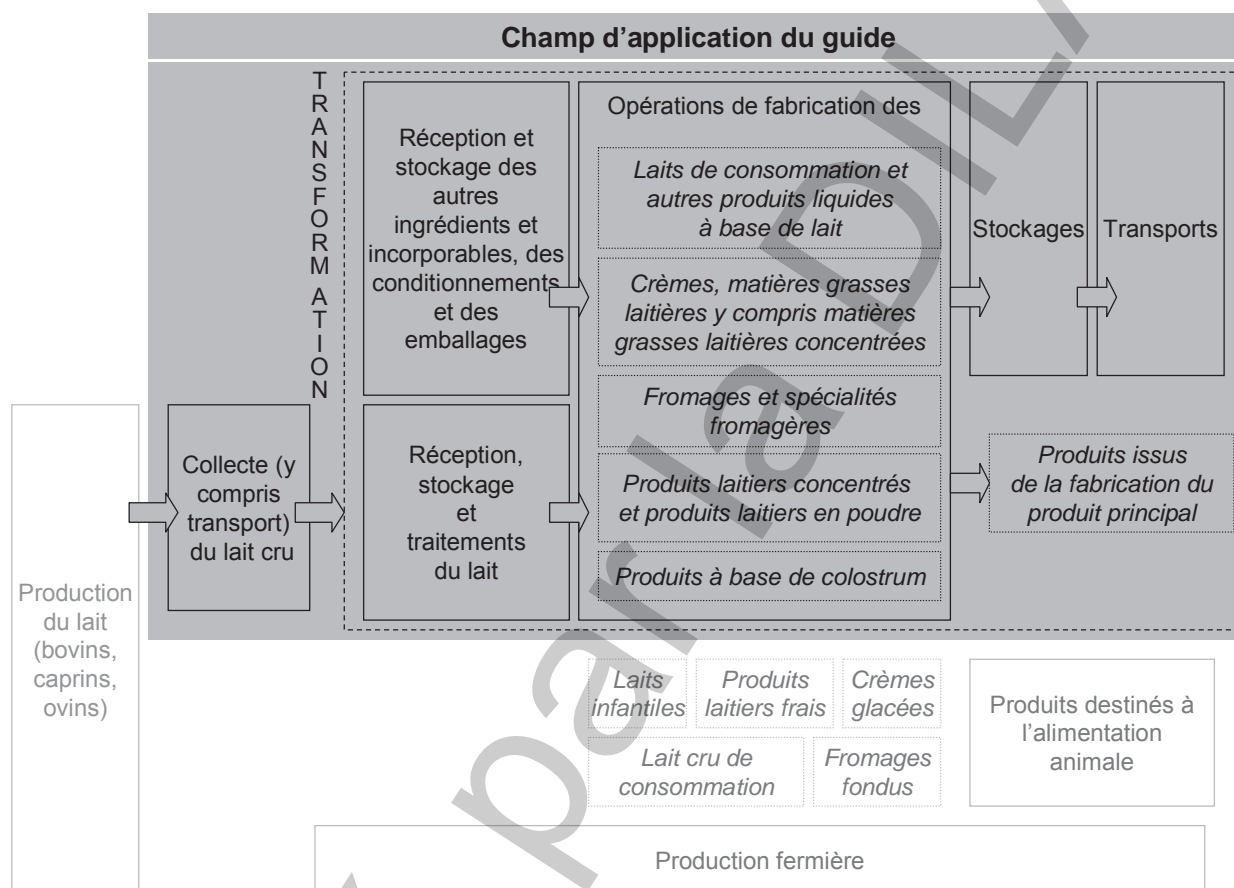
Champ d'application du guide

TRANSFORMATION

Réception et stockage des autres ingrédients et incorporables, des conditionnements et des emballages

Opérations de fabrication des

*Laits de consommation et autres produits liquides à base de lait*

*Crèmes, matières grasses laitières y compris matières grasses laitières concentrées*

*Fromages et spécialités fromagères*

*Produits laitiers concentrés et produits laitiers en poudre*

*Produits à base de colostrum*

Stockages

Transports

*Produits issus de la fabrication du produit principal*

Collecte (y compris transport) du lait cru

Réception, stockage et traitements du lait

Production du lait (bovins, caprins, ovins)

*Laits infantiles*

*Produits laitiers frais*

*Crèmes glacées*

*Lait cru de consommation*

*Fromages fondus*

Produits destinés à l'alimentation animale

Production fermière